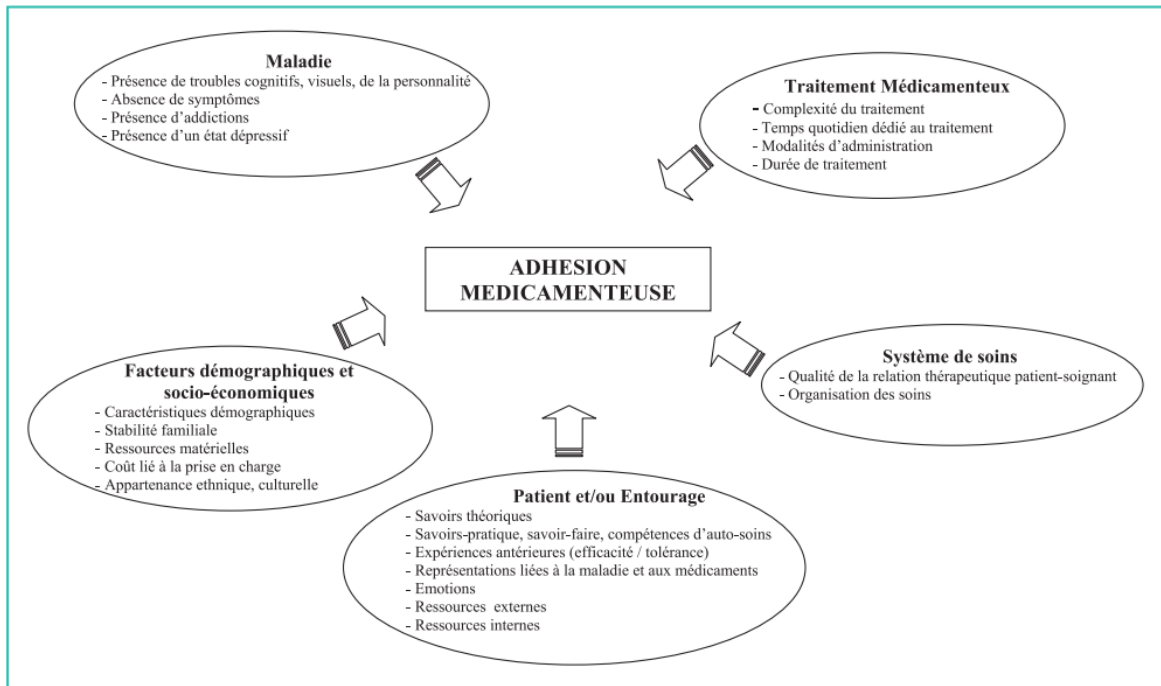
Maladie
- Présence de troubles cognitifs, visuels, de la personnalité
- Absence de symptômes
- Présence d'addictions
- Présence d'un état dépressif

Traitement Médicamenteux
- Complexité du traitement
- Temps quotidien dédié au traitement
- Modalités d'administration
- Durée de traitement

ADHESION MEDICAMENTEUSE

Facteurs démographiques et socio-économiques
- Caractéristiques démographiques
- Stabilité familiale
- Ressources matérielles
- Coût lié à la prise en charge
- Appartenance ethnique, culturelle

Système de soins
- Qualité de la relation thérapeutique patient-soignant
- Organisation des soins

Patient et/ou Entourage
- Savoirs théoriques
- Savoirs-pratique, savoir-faire, compétences d'auto-soins
- Expériences antérieures (efficacité / tolérance)
- Représentations liées à la maladie et aux médicaments
- Emotions
- Ressources externes
- Ressources internes